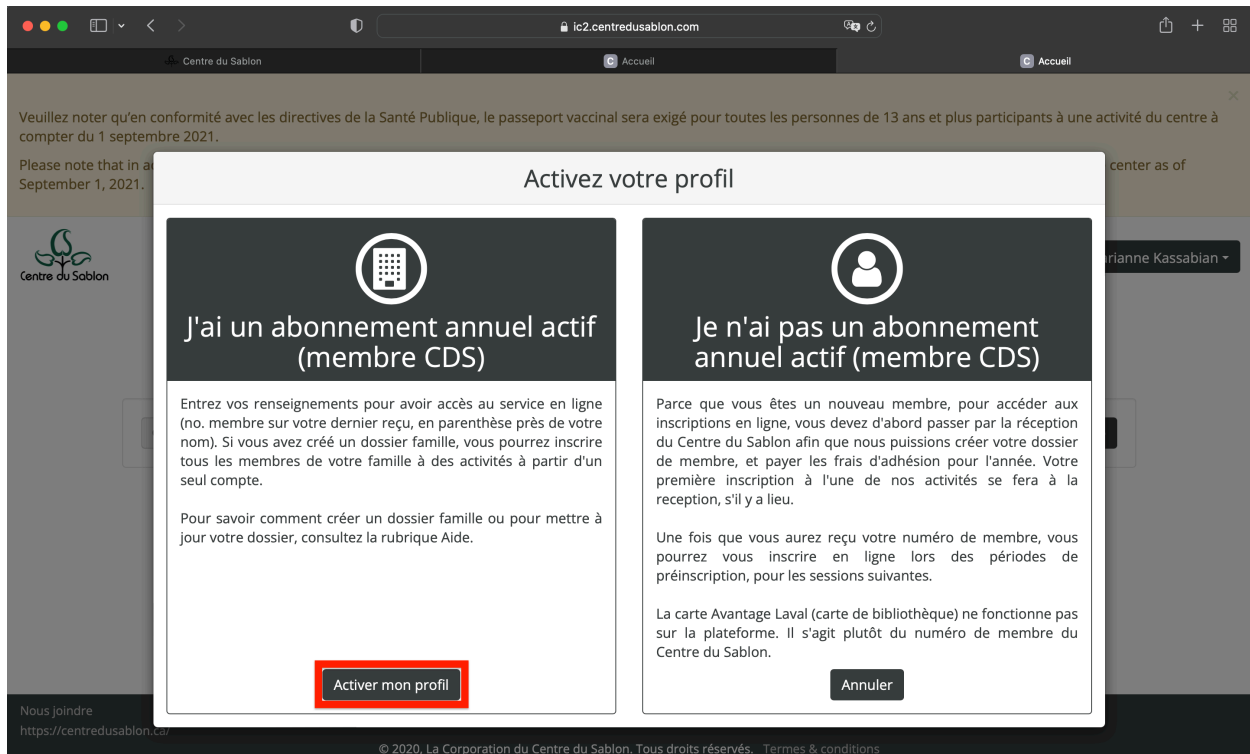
ic2.centredusablon.com

Centre du Sablon | Accueil | Accueil

Veuillez noter qu'en conformité avec les directives de la Santé Publique, le passeport vaccinal sera exigé pour toutes les personnes de 13 ans et plus participants à une activité du centre à compter du 1 septembre 2021.

Please note that in a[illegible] center as of September 1, 2021.

×

Centre du Sablon

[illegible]rianne Kassabian

Activez votre profil

J'ai un abonnement annuel actif (membre CDS)

Entrez vos renseignements pour avoir accès au service en ligne (no. membre sur votre dernier reçu, en parenthèse près de votre nom). Si vous avez créé un dossier famille, vous pourrez inscrire tous les membres de votre famille à des activités à partir d'un seul compte.

Pour savoir comment créer un dossier famille ou pour mettre à jour votre dossier, consultez la rubrique Aide.

Activer mon profil

Je n'ai pas un abonnement annuel actif (membre CDS)

Parce que vous êtes un nouveau membre, pour accéder aux inscriptions en ligne, vous devez d'abord passer par la réception du Centre du Sablon afin que nous puissions créer votre dossier de membre, et payer les frais d'adhésion pour l'année. Votre première inscription à l'une de nos activités se fera à la reception, s'il y a lieu.

Une fois que vous aurez reçu votre numéro de membre, vous pourrez vous inscrire en ligne lors des périodes de préinscription, pour les sessions suivantes.

La carte Avantage Laval (carte de bibliothèque) ne fonctionne pas sur la plateforme. Il s'agit plutôt du numéro de membre du Centre du Sablon.

Annuler

Nous joindre
https://centredusablon.ca/

© 2020. La Corporation du Centre du Sablon. Tous droits réservés. Termes & conditions